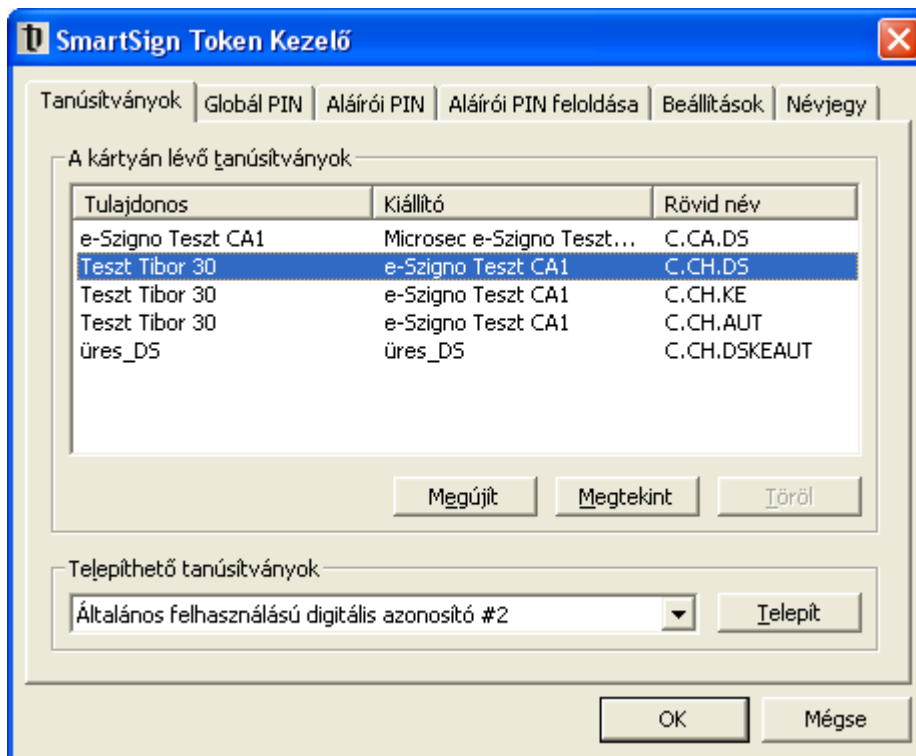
SmartSign Token Kezelő

Tanúsítványok | Globál PIN | Aláírói PIN | Aláírói PIN feloldása | Beállítások | Névjegy

A kártyán lévő tanúsítványok

| Tulajdonos | Kiállító | Rövid név |
|---|---|---|
| e-Szigno Teszt CA1 | Microsec e-Szigno Teszt... | C.CA.DS |
| Teszt Tibor 30 | e-Szigno Teszt CA1 | C.CH.DS |
| Teszt Tibor 30 | e-Szigno Teszt CA1 | C.CH.KE |
| Teszt Tibor 30 | e-Szigno Teszt CA1 | C.CH.AUT |
| üres_DS | üres_DS | C.CH.DSKEAUT |

Megújít | Megtekint | Töröl

Telepíthető tanúsítványok

Általános felhasználású digitális azonosító #2

Telepít

OK | Mégse